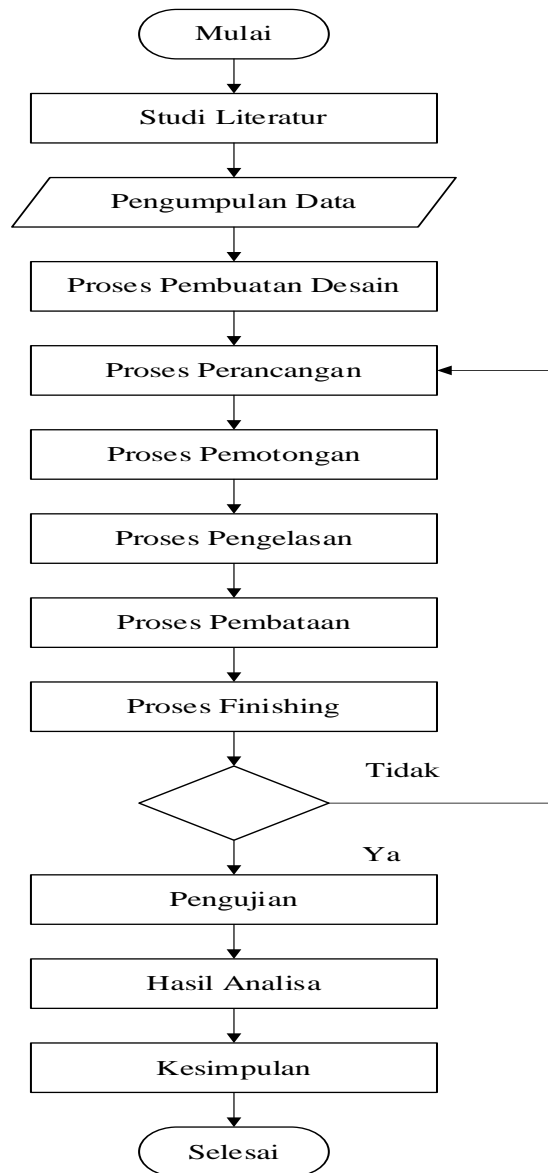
Mulai

Studi Literatur

Pengumpulan Data

Proses Pembuatan Desain

Proses Perancangan

Proses Pemotongan

Proses Pengelasan

Proses Pembataan

Proses Finishing

Tidak

Ya

Pengujian

Hasil Analisa

Kesimpulan

Selesai